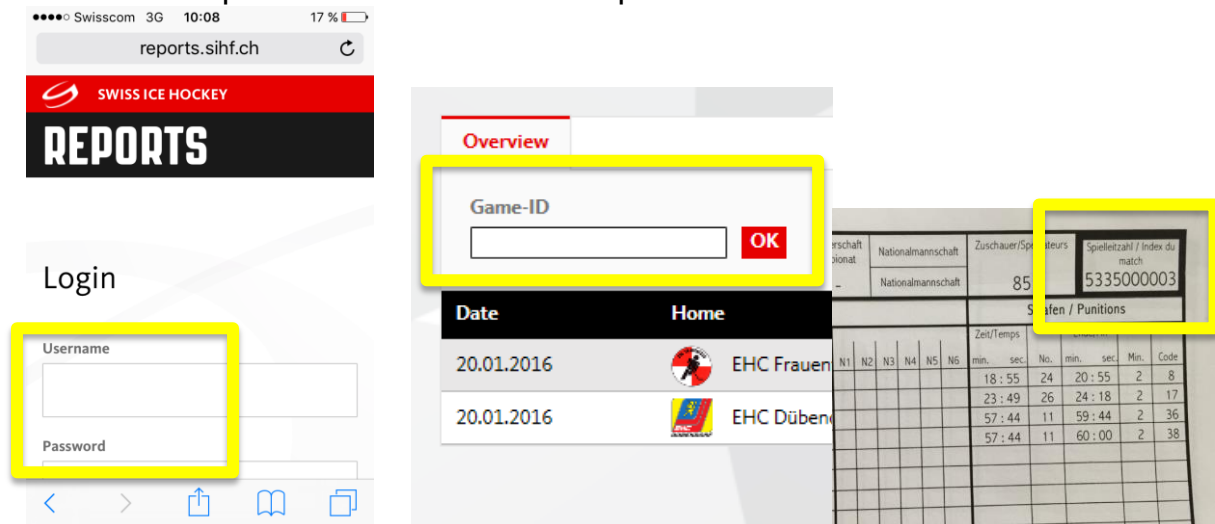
●●●●○ Swisscom 3G 10:08 17 %

reports.sihf.ch

SWISS ICE HOCKEY

REPORTS

Login

Username

Password

Overview

Game-ID

OK

| Date | Home |
|---|---|
| 20.01.2016 | EHC Frauen |
| 20.01.2016 | EHC Düben |

schaft
pionat

Nationalmannschaft

Nationalmannschaft

Zuschauer/Spe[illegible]ateurs

85

Spielleitzahl / Index du match

5335000003

S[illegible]afen / Punitions

Zeit/Temps

| N1 | N2 | N3 | N4 | N5 | N6 | min. sec. | No. | min. sec. | Min. | Code |
|---|---|---|---|---|---|---|---|---|---|---|
| | | | | | | 18 : 55 | 24 | 20 : 55 | 2 | 8 |
| | | | | | | 23 : 49 | 26 | 24 : 18 | 2 | 17 |
| | | | | | | 57 : 44 | 11 | 59 : 44 | 2 | 36 |
| | | | | | | 57 : 44 | 11 | 60 : 00 | 2 | 38 |